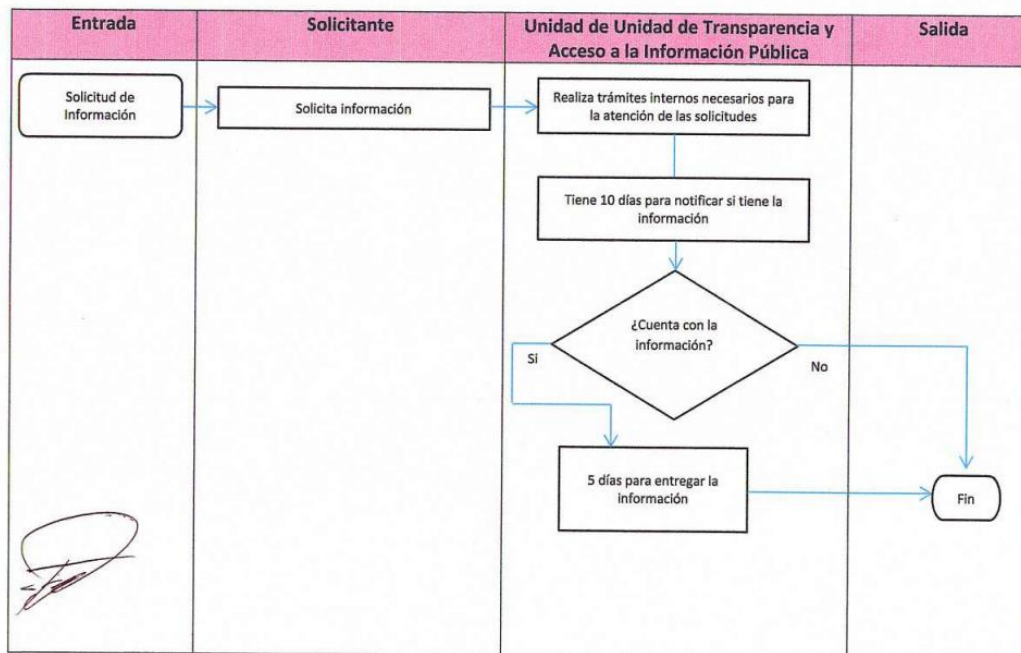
| Entrada | Solicitante | Unidad de Unidad de Transparencia y Acceso a la Información Pública | Salida |
|---|---|---|---|

Solicitud de Información

Solicita información

Realiza trámites internos necesarios para la atención de las solicitudes

Tiene 10 días para notificar si tiene la información

¿Cuenta con la información?

Si

No

5 días para entregar la información

Fin